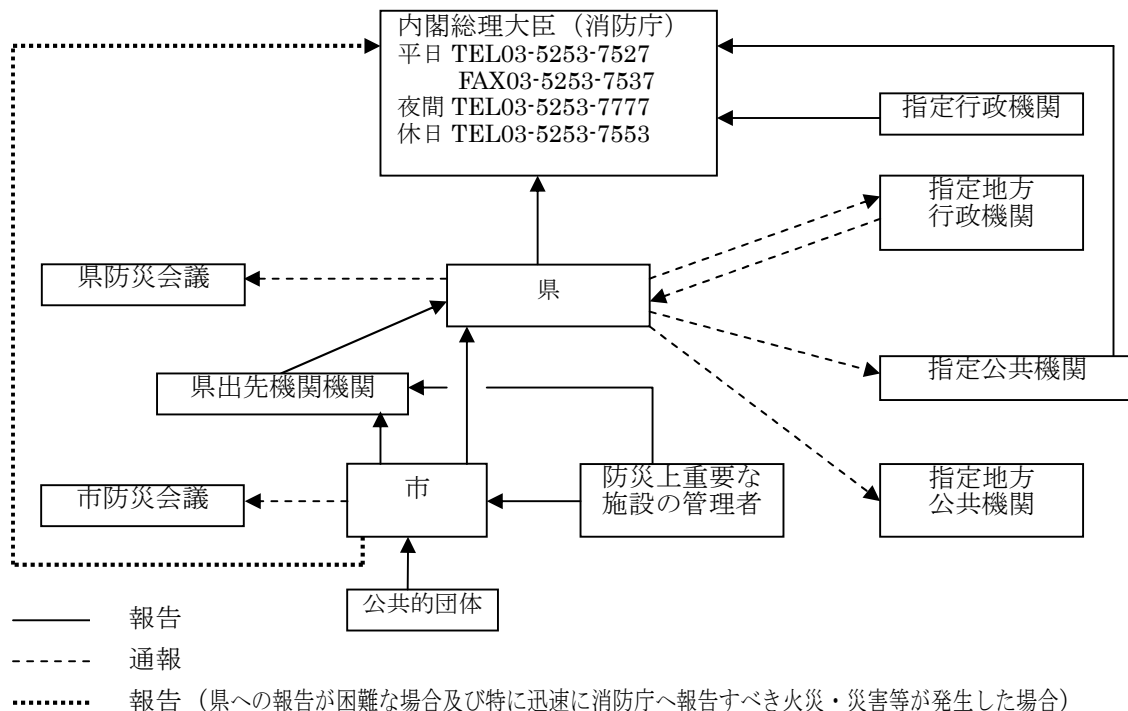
内閣総理大臣（消防庁）
平日 TEL03-5253-7527
FAX03-5253-7537
夜間 TEL03-5253-7777
休日 TEL03-5253-7553

指定行政機関

指定地方
行政機関

県防災会議

県

県出先機関機関

指定公共機関

市防災会議

市

防災上重要な
施設の管理者

指定地方
公共機関

公共的団体

報告
通報
報告（県への報告が困難な場合及び特に迅速に消防庁へ報告すべき火災・災害等が発生した場合）